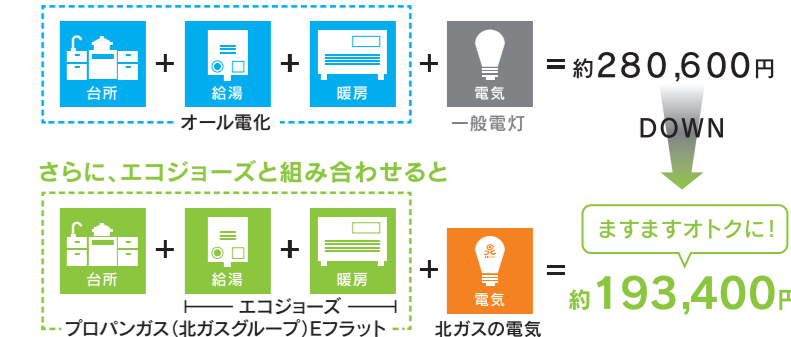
台所 + 給湯 + 暖房 + 電気 ＝約280,600円

オール電化

一般電灯

DOWN

さらに、エコジョーズと組み合わせると

台所 + 給湯 + 暖房 + 電気 ＝

エコジョーズ

プロパンガス（北ガスグループ）Eフラット

北ガスの電気

ますますオトクに！

約193,400円